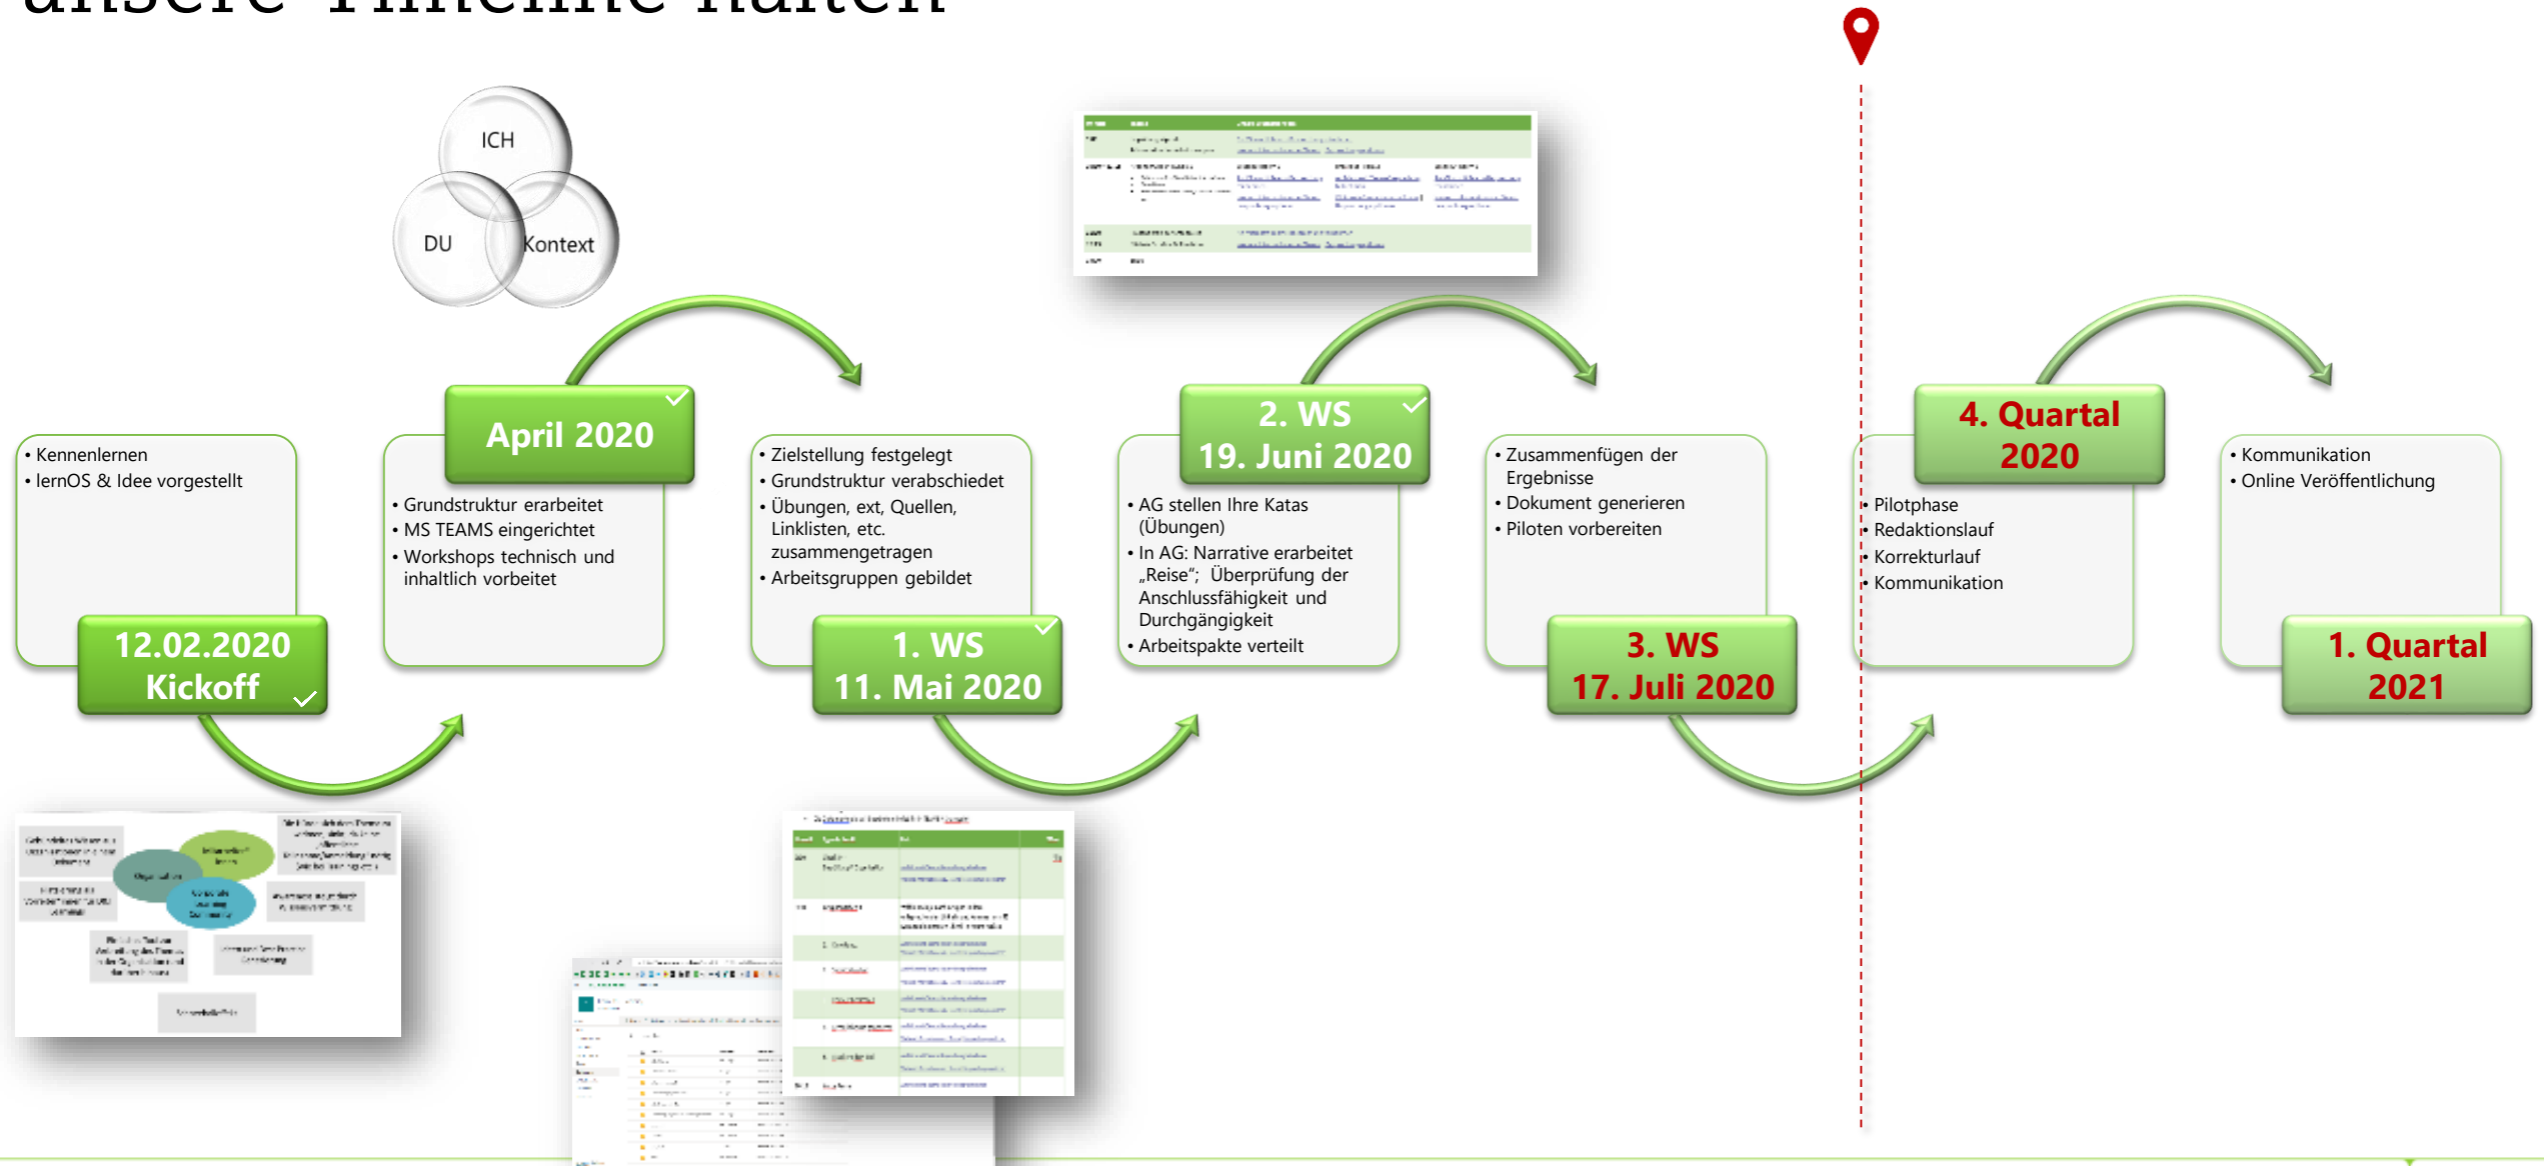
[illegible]

ICH
DU
Kontext

• Kennenlernen
• lernOS & Idee vorgestellt

12.02.2020
Kickoff

April 2020

• Grundstruktur erarbeitet
• MS TEAMS eingerichtet
• Workshops technisch und inhaltlich vorbeitet

• Zielstellung festgelegt
• Grundstruktur verabschiedet
• Übungen, ext, Quellen, Linklisten, etc. zusammengetragen
• Arbeitsgruppen gebildet

1. WS
11. Mai 2020

2. WS
19. Juni 2020

• AG stellen Ihre Katas (Übungen)
• In AG: Narrative erarbeitet „Reise"; Überprüfung der Anschlussfähigkeit und Durchgängigkeit
• Arbeitspakte verteilt

• Zusammenfügen der Ergebnisse
• Dokument generieren
• Piloten vorbereiten

3. WS
17. Juli 2020

4. Quartal
2020

• Pilotphase
• Redaktionslauf
• Korrekturlauf
• Kommunikation

• Kommunikation
• Online Veröffentlichung

1. Quartal
2021